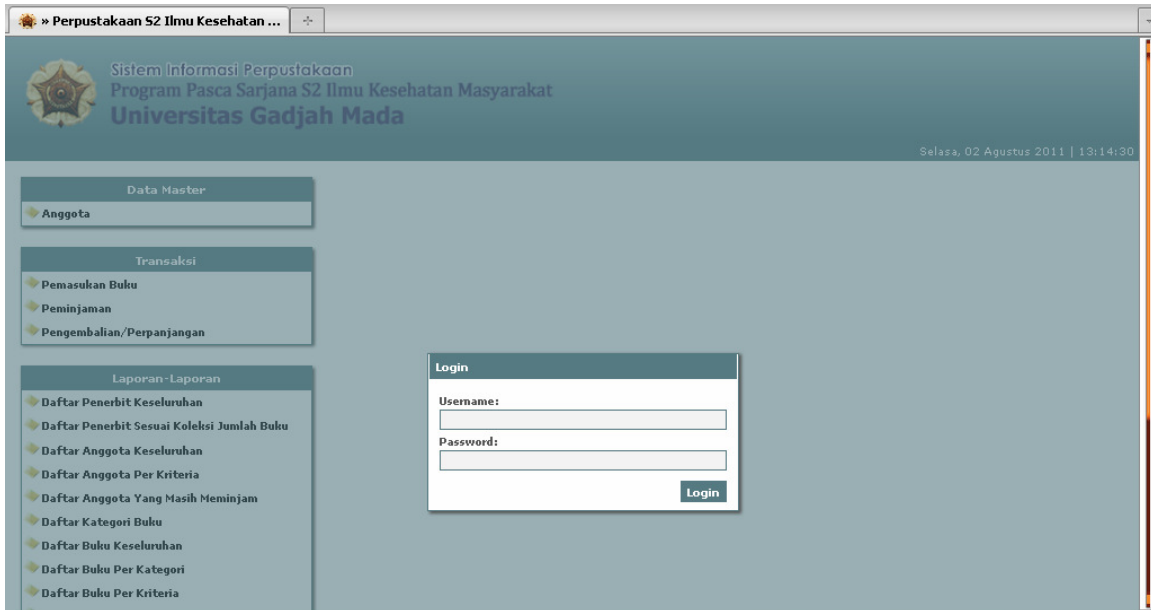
» Perpustakaan S2 Ilmu Kesehatan ...

Sistem Informasi Perpustakaan
Program Pasca Sarjana S2 Ilmu Kesehatan Masyarakat
Universitas Gadjah Mada

Selasa, 02 Agustus 2011 | 13:14:30

Data Master
Anggota

Transaksi
Pemasukan Buku
Peminjaman
Pengembalian/Perpanjangan

Laporan-Laporan
Daftar Penerbit Keseluruhan
Daftar Penerbit Sesuai Koleksi Jumlah Buku
Daftar Anggota Keseluruhan
Daftar Anggota Per Kriteria
Daftar Anggota Yang Masih Meminjam
Daftar Kategori Buku
Daftar Buku Keseluruhan
Daftar Buku Per Kategori
Daftar Buku Per Kriteria

Login
Username:
Password:
Login